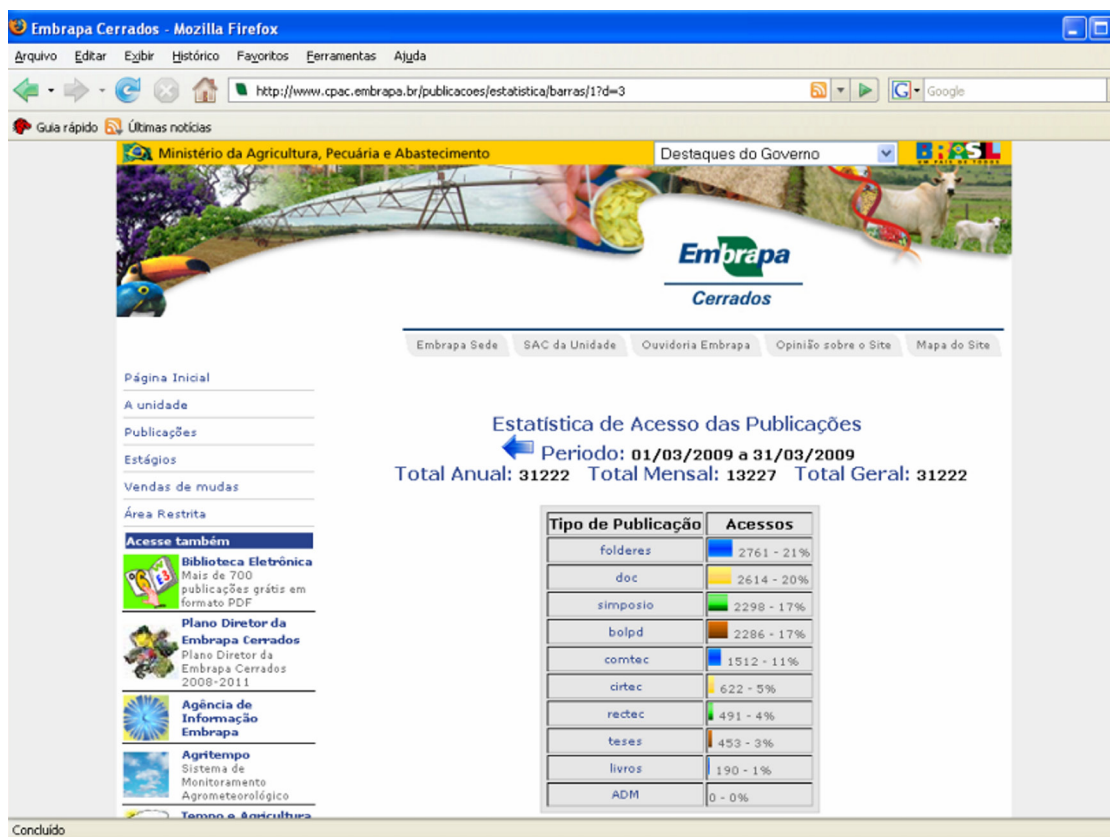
Embrapa Cerrados - Mozilla Firefox

Arquivo Editar Exibir Histórico Favoritos Ferramentas Ajuda

http://www.cpac.embrapa.br/publicacoes/estatistica/barras/1?d=3

Google

Guia rápido Últimas notícias

Ministério da Agricultura, Pecuária e Abastecimento

Destaques do Governo

BRASIL UM PAÍS DE TODOS

Embrapa
Cerrados

Embrapa Sede | SAC da Unidade | Ouvidoria Embrapa | Opinião sobre o Site | Mapa do Site

Página Inicial
A unidade
Publicações
Estágios
Vendas de mudas
Área Restrita

Acesse também

Biblioteca Eletrônica
Mais de 700 publicações grátis em formato PDF

Plano Diretor da Embrapa Cerrados
Plano Diretor da Embrapa Cerrados 2008-2011

Agência de Informação Embrapa

Agritempo
Sistema de Monitoramento Agrometeorológico

Tempo e Agricultura

Estatística de Acesso das Publicações
Periodo: 01/03/2009 a 31/03/2009
Total Anual: 31222 Total Mensal: 13227 Total Geral: 31222

| Tipo de Publicação | Acessos |
|---|---|
| folderes | 2761 - 21% |
| doc | 2614 - 20% |
| simposio | 2298 - 17% |
| bolpd | 2286 - 17% |
| comtec | 1512 - 11% |
| cirtec | 622 - 5% |
| rectec | 491 - 4% |
| teses | 453 - 3% |
| livros | 190 - 1% |
| ADM | 0 - 0% |

Concluído